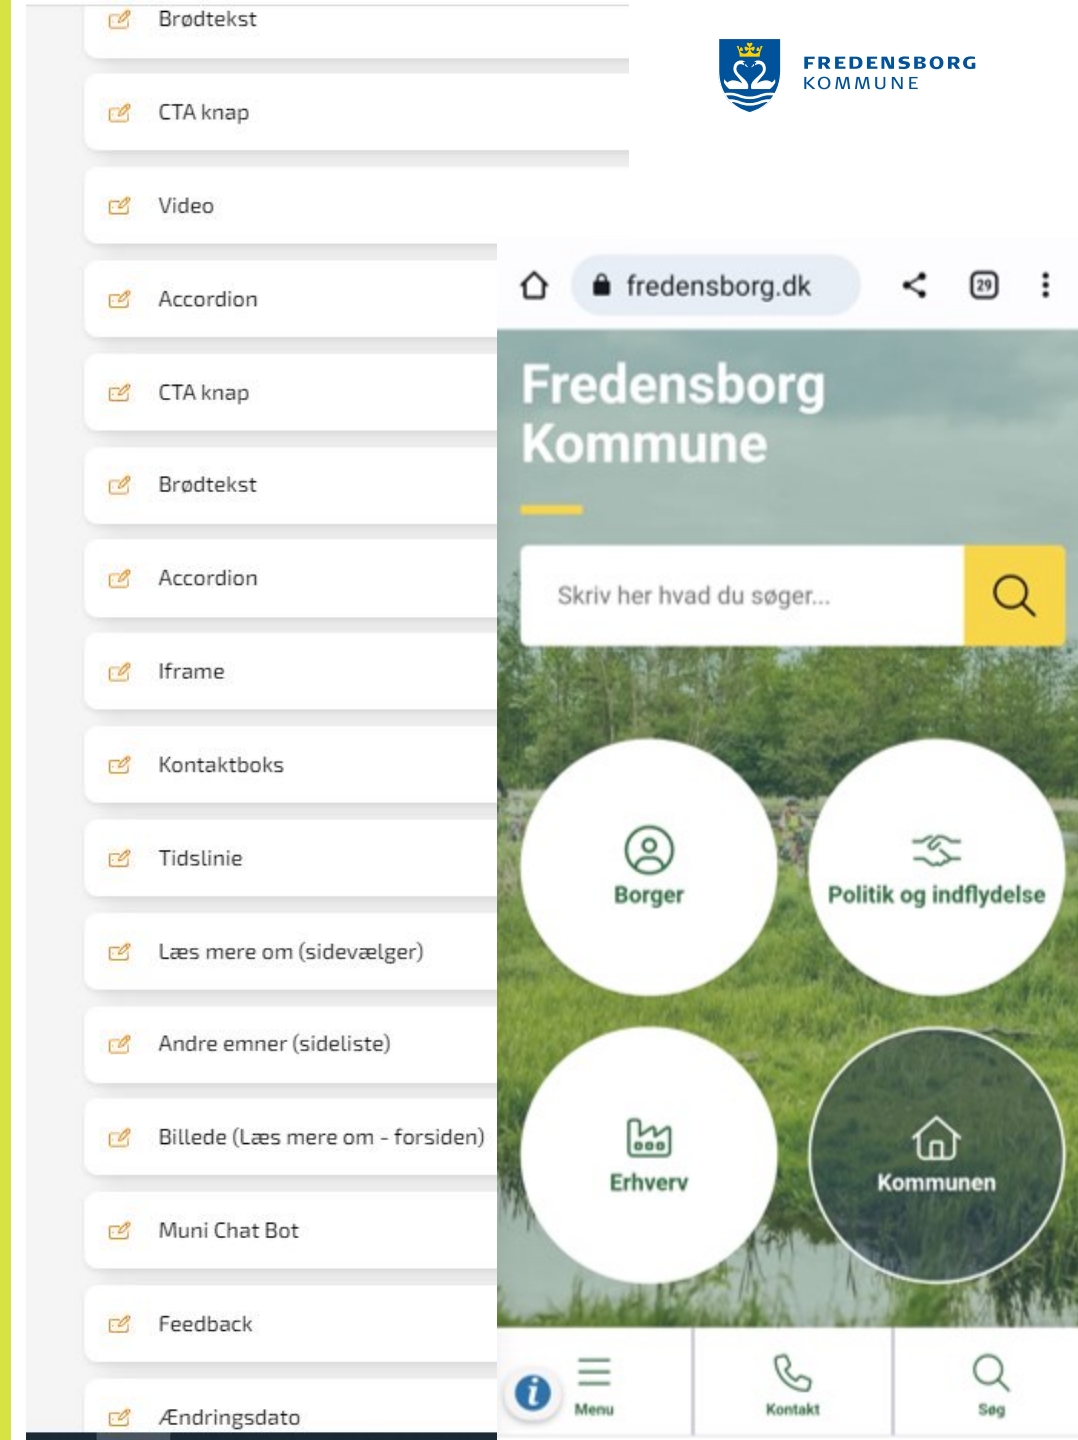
Brødtekst

CTA knap

Video

Accordion

CTA knap

Brødtekst

Accordion

Iframe

Kontaktboks

Tidslinie

Læs mere om (sidevælger)

Andre emner (sideliste)

Billede (Læs mere om - forsiden)

Muni Chat Bot

Feedback

Ændringsdato

FREDENSBORG KOMMUNE

fredensborg.dk

29

Fredensborg Kommune

Skriv her hvad du søger...

Borger

Politik og indflydelse

Erhverv

Kommunen

Menu

Kontakt

Søg